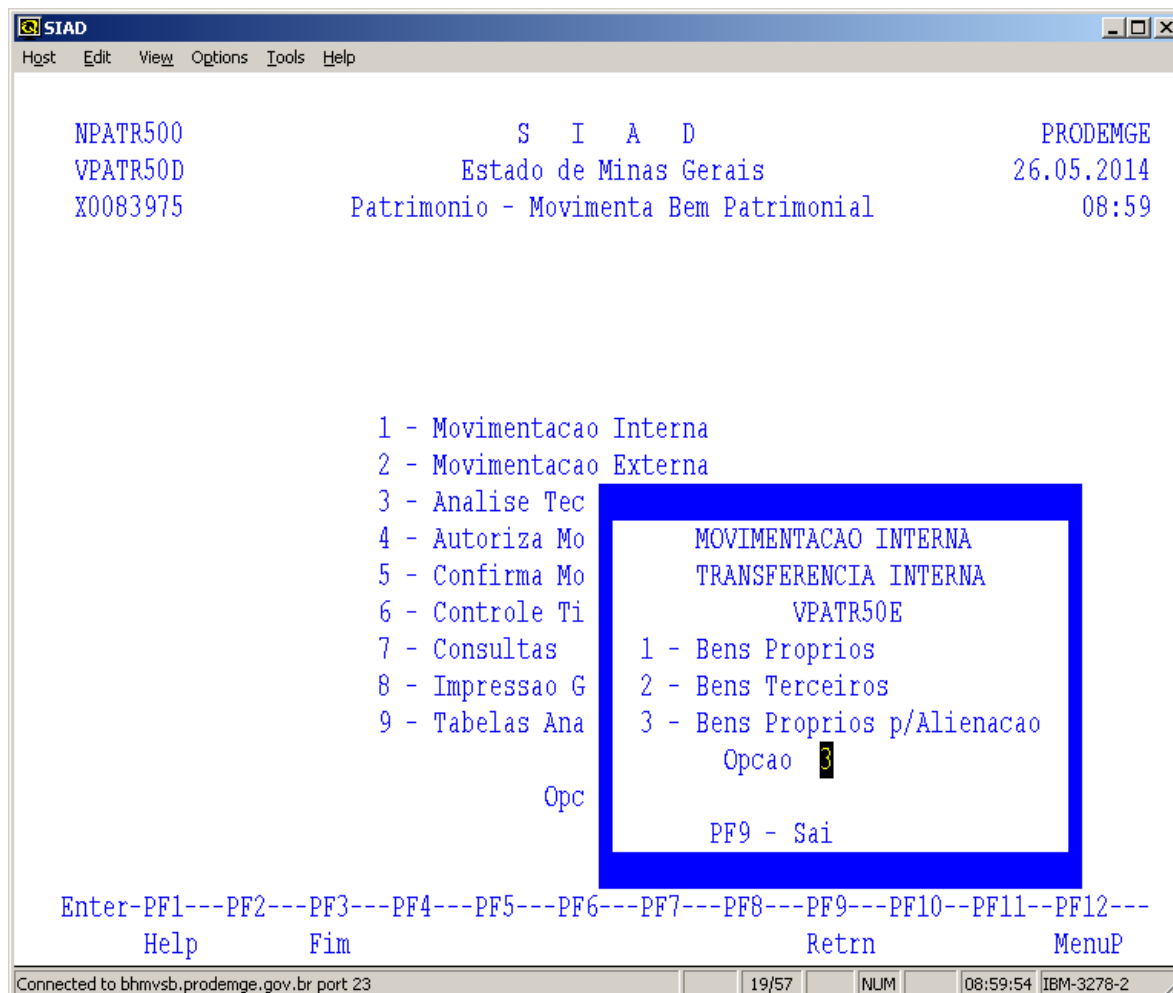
SIAD

Host Edit View Options Tools Help

NPATR500 S I A D PRODEMGE
VPATR50D Estado de Minas Gerais 26.05.2014
X0083975 Patrimonio - Movimenta Bem Patrimonial 08:59

1 - Movimentacao Interna
2 - Movimentacao Externa
3 - Analise Tec
4 - Autoriza Mo
5 - Confirma Mo
6 - Controle Ti
7 - Consultas
8 - Impressao G
9 - Tabelas Ana

Opc

MOVIMENTACAO INTERNA
TRANSFERENCIA INTERNA
VPATR50E
1 - Bens Proprios
2 - Bens Terceiros
3 - Bens Proprios p/Alienacao
Opcao 3

PF9 - Sai

Enter-PF1---PF2---PF3---PF4---PF5---PF6---PF7---PF8---PF9---PF10--PF11--PF12---
Help Fim Retrn MenuP

Connected to bhmvsb.prodemge.gov.br port 23 | 19/57 | NUM | 08:59:54 | IBM-3278-2